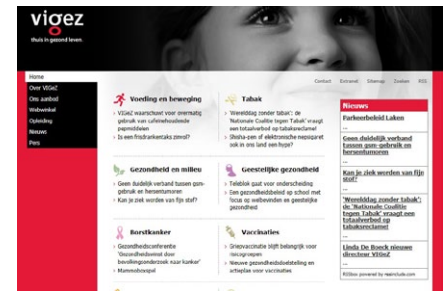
vigez

thuis in gezond leven

Home
Over VIGeZ
Ons aanbod
Webwinkel
Opleiding
Nieuws
Pers

Contact Extranet Sitemap Zoeken RSS

Voeding en beweging
VIGeZ waarschuwt voor overmatig gebruik van cafeïnehoudende pepmiddelen
Is een frisdrankentaks zinvol?

Tabak
'Werelddag zonder tabak': de 'Nationale Coalitie tegen Tabak' vraagt een totaalverbod op tabaksreclame!
Shisha-pen: elektronische nepsigaret ook in ons land een hype?

Gezondheid en milieu
Geen duidelijk verband tussen gsm-gebruik en hersentumoren
Kan je ziek worden van fijn stof?

Geestelijke gezondheid
Teleblok gaat voor ondersteuning
Een gezondheidsbeleid op school met focus op welbevinden en geestelijke gezondheid

Borstkanker
Gezondheidsconferentie 'Gezondheidsbeleid voor bevolkingsonderzoek naar kanker'
Mammobuspal

Vaccinaties
Griepvaccinatie blijft belangrijk voor risicogroepen
Nieuwe gezondheidsdoelstelling en actieplan voor vaccinaties

Nieuws
Parkeerbeleid Laken
Geen duidelijk verband tussen gsm-gebruik en hersentumoren
Kan je ziek worden van fijn stof?
'Wereldddag zonder tabak': de 'Nationale Coalitie tegen Tabak' vraagt een totaalverbod op tabaksreclame!
Linda De Boeck nieuwe directeur VIGeZ
RSSbox powered by rssinclude.com